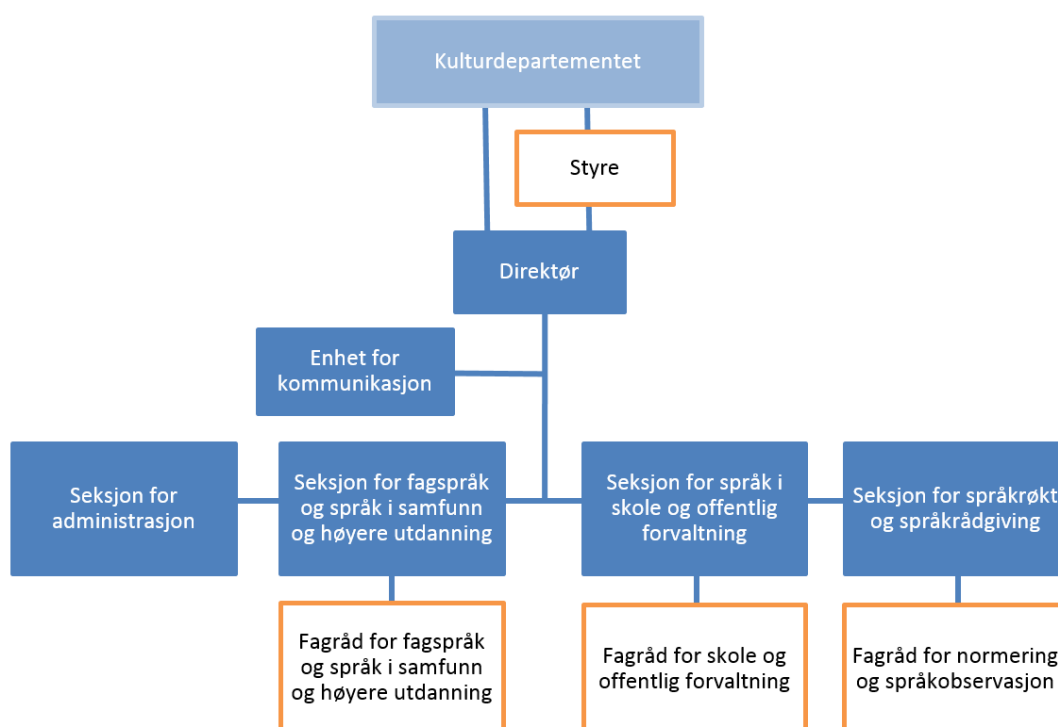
Kulturdepartementet

Styre

Direktør

Enhet for kommunikasjon

Seksjon for administrasjon

Seksjon for fagspråk og språk i samfunn og høyere utdanning

Seksjon for språk i skole og offentlig forvaltning

Seksjon for språkrøkt og språkrådgiving

Fagråd for fagspråk og språk i samfunn og høyere utdanning

Fagråd for skole og offentlig forvaltning

Fagråd for normering og språkobservasjon